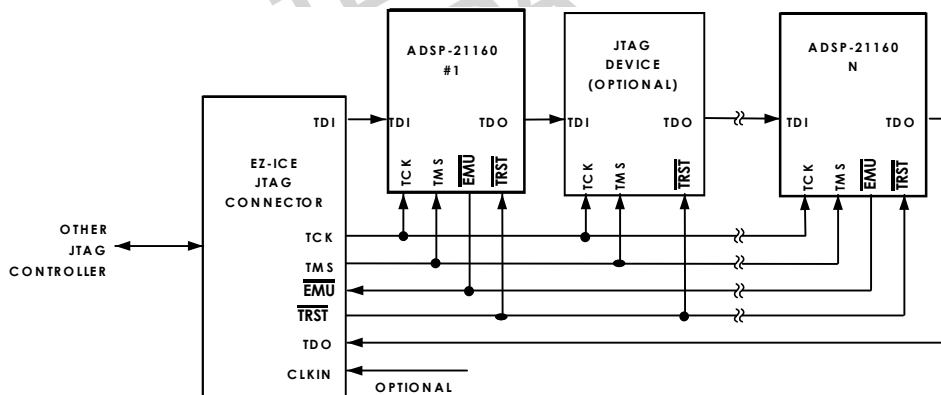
ADSP-21160
#1

TDI TDO

TCK TMS $\overline{EMU}$ $\overline{TRST}$

JTAG
DEVICE
(OPTIONAL)

TDI TDO

TCK TMS $\overline{TRST}$

ADSP-21160
N

TDI TDO

TCK TMS $\overline{EMU}$ $\overline{TRST}$

TDI

EZ-ICE
JTAG
CONNECTOR

OTHER
JTAG
CONTROLLER

TCK
TMS
$\overline{EMU}$
$\overline{TRST}$
TDO
CLKIN

OPTIONAL